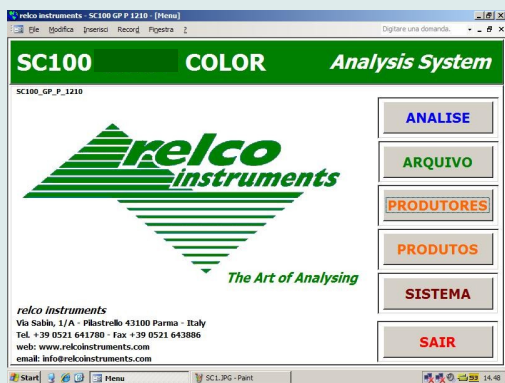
relco instruments - SC100 GP P 1210 - [Menu]

File Modifica Inserisci Record Finestra ?

Digitare una domanda.

SC100 COLOR Analysis System

SC100_GP_P_1210

relco instruments

The Art of Analysing

ANALISE

ARQUIVO

PRODUTORES

PRODUTOS

SISTEMA

SAIR

relco instruments
Via Sabin, 1/A - Pilastrello 43100 Parma - Italy
Tel. +39 0521 641780 - Fax +39 0521 643886
web: www.relcoinstruments.com
email: info@relcoinstruments.com

Start Menu SC1.JPG - Paint 14.48